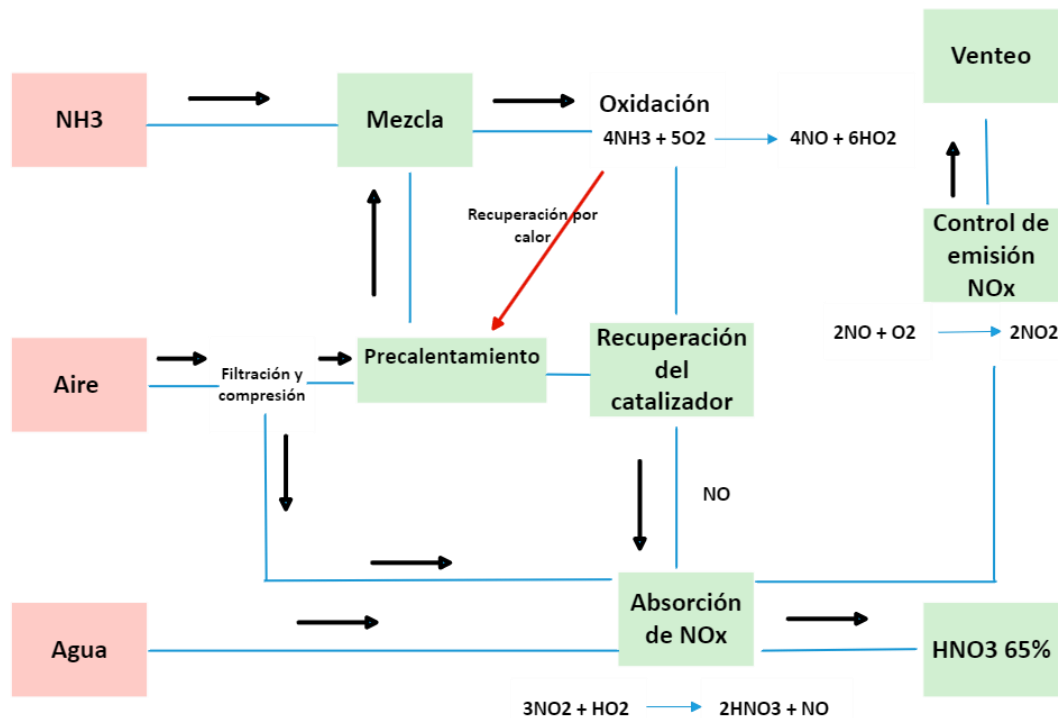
Venteo

NH3

Mezcla

Oxidación

4NH3 + 5O2 → 4NO + 6HO2

Recuperación por calor

Control de emisión NOx

2NO + O2 → 2NO2

Aire

Filtración y compresión

Precalentamiento

Recuperación del catalizador

NO

Agua

Absorción de NOx

HNO3 65%

3NO2 + HO2 → 2HNO3 + NO